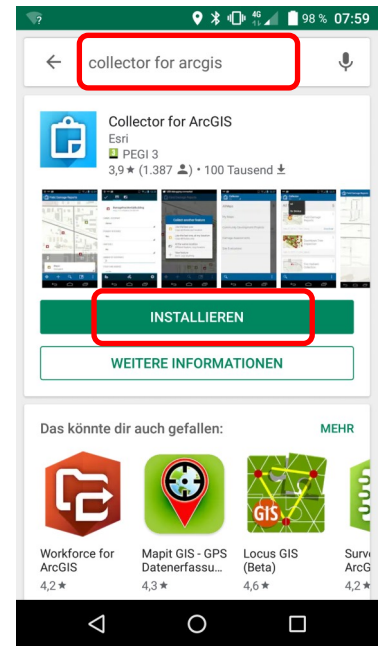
4G 98 % 07:59

collector for arcgis

Collector for ArcGIS
Esri
PEGI 3
3,9 ★ (1.387) • 100 Tausend

INSTALLIEREN

WEITERE INFORMATIONEN

Das könnte dir auch gefallen:

MEHR

GIS

Workforce for ArcGIS
4,2 ★

Mapit GIS - GPS Datenerfassu…
4,3 ★

Locus GIS (Beta)
4,6 ★

Surv… ArcG…
4,2 ★